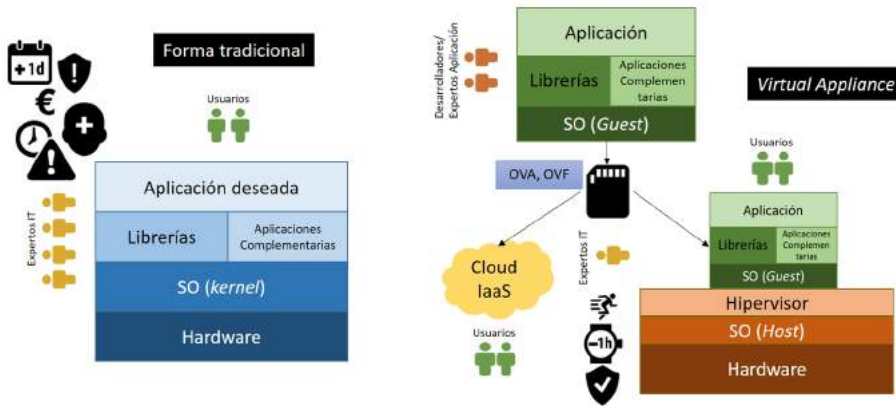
+1d

€

Forma tradicional

Usuarios

Expertos IT

Aplicación deseada

Librerías

Aplicaciones Complementarias

SO (*kernel*)

Hardware

Desarrolladores/ Expertos Aplicación

Aplicación

Librerías

Aplicaciones Complementarias

SO (*Guest*)

*Virtual Appliance*

OVA, OVF

Usuarios

Cloud IaaS

Expertos IT

Aplicación

Librerías

Aplicaciones Complementarias

SO (*Guest*)

Hipervisor

SO (*Host*)

Hardware

Usuarios

-1h